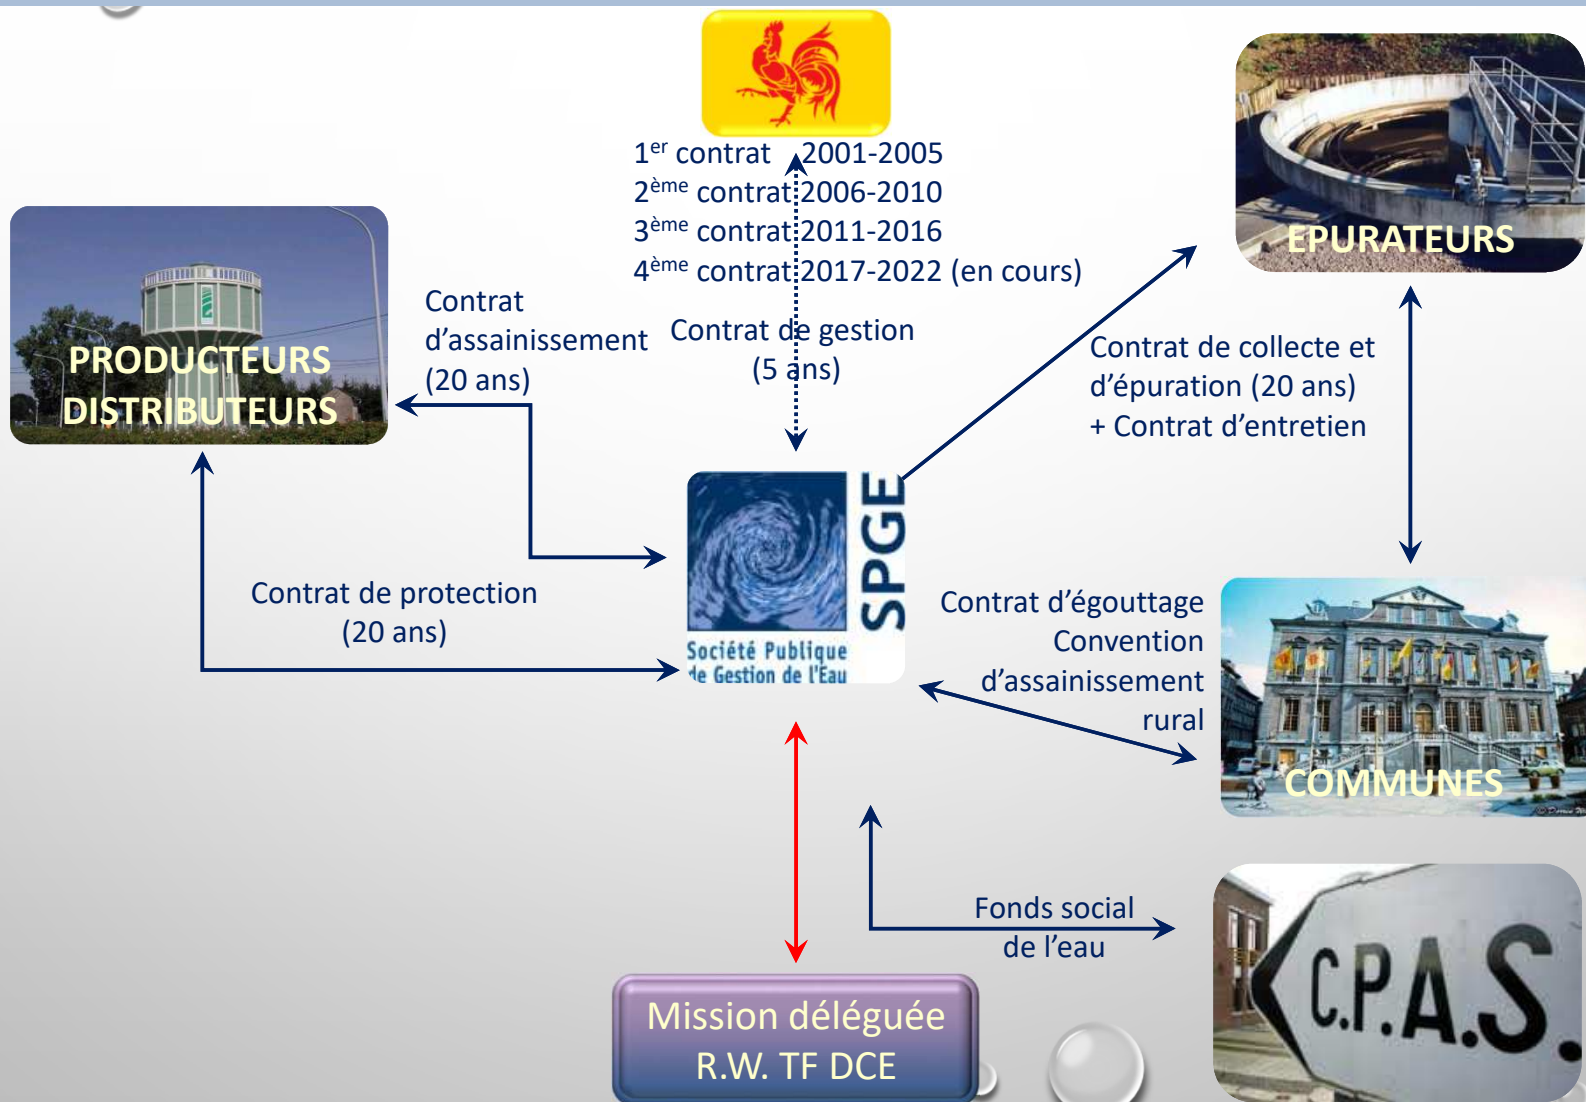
1$^{er}$ contrat 2001-2005
2$^{ème}$ contrat 2006-2010
3$^{ème}$ contrat 2011-2016
4$^{ème}$ contrat 2017-2022 (en cours)

EPURATEURS

PRODUCTEURS DISTRIBUTEURS

Contrat d'assainissement (20 ans)

Contrat de gestion (5 ans)

Contrat de collecte et d'épuration (20 ans) + Contrat d'entretien

SPGE
Société Publique de Gestion de l'Eau

Contrat de protection (20 ans)

Contrat d'égouttage Convention d'assainissement rural

COMMUNES

Fonds social de l'eau

C.P.A.S.

Mission déléguée R.W. TF DCE